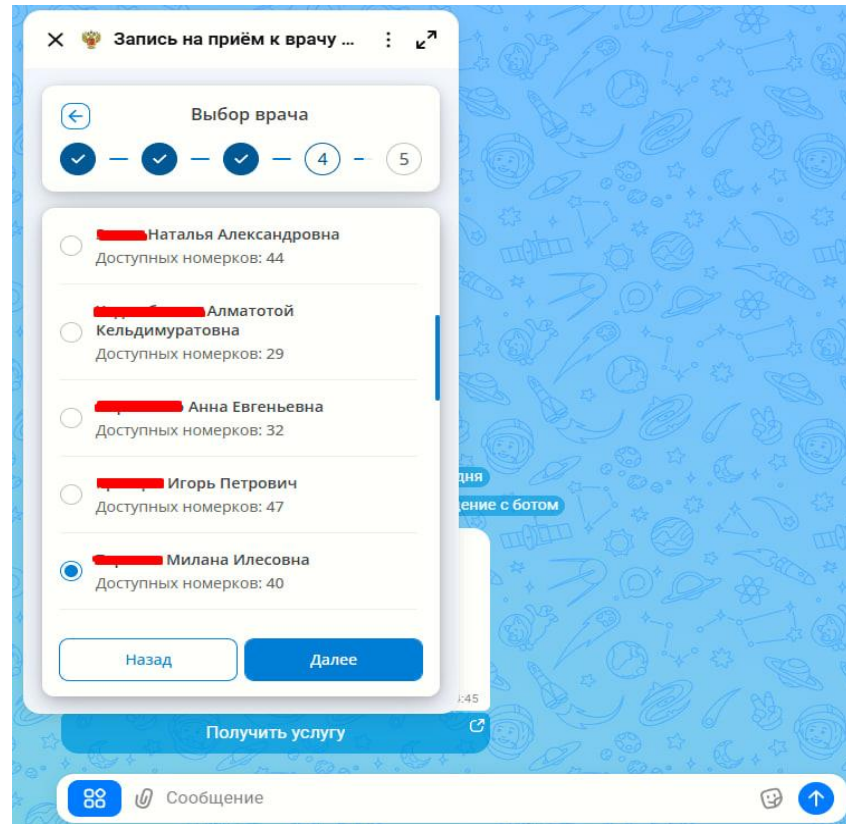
Запись на приём к врачу ...

Выбор врача

4 5

Наталья Александровна
Доступных номерков: 44

Алматотой Кельдимуратовна
Доступных номерков: 29

Анна Евгеньевна
Доступных номерков: 32

Игорь Петрович
Доступных номерков: 47

Милана Илесовна
Доступных номерков: 40

Назад

Далее

дня

дение с ботом

:45

Получить услугу

Сообщение